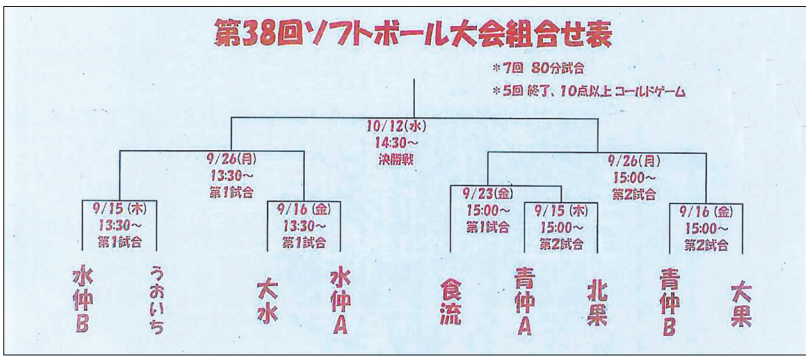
第38回ソフトボール大会組合せ表

＊7回　80分試合
＊5回 終了、10点以上 コールドゲーム

10/12(水)
14:30～
決勝戦

9/26(月)
13:30～
第1試合

9/26(月)
15:00～
第2試合

9/15(木)
13:30～
第1試合

9/16(金)
13:30～
第1試合

9/23(金)
15:00～
第1試合

9/15(木)
15:00～
第2試合

9/16(金)
15:00～
第2試合

水仲B

うおいち

大水

水仲A

食流

青仲A

北果

青仲B

大果